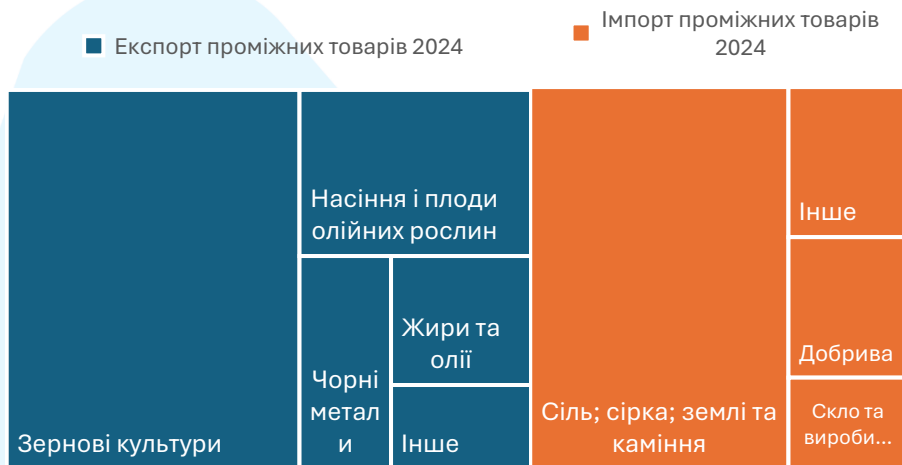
Експорт проміжних товарів 2024

Імпорт проміжних товарів 2024

Зернові культури

Насіння і плоди олійних рослин

Чорні метали

Жири та олії

Інше

Сіль; сірка; землі та каміння

Інше

Добрива

Скло та вироби...